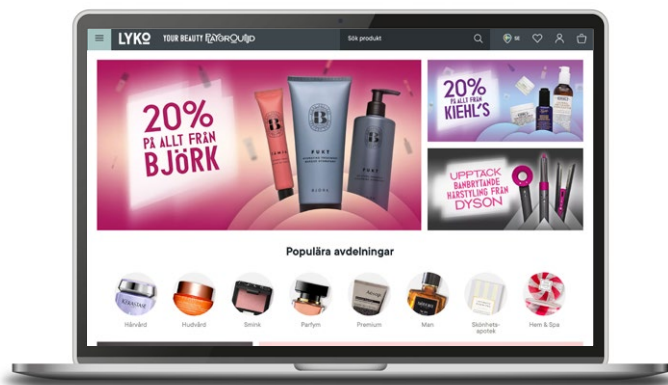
LYKO YOUR BEAUTY PLAYGROUND

Sök produkt

SE

20% PÅ ALLT FRÅN BJÖRK

B

BJÖRK

20% PÅ ALLT FRÅN KIEHL'S

UPPTÄCK BANBRYTANDE HÅRSTYLING FRÅN DYSON

Populära avdelningar

Hårvård

Hudvård

Smink

Parfym

Premium

Man

Skönhetsapotek

Hem & Spa